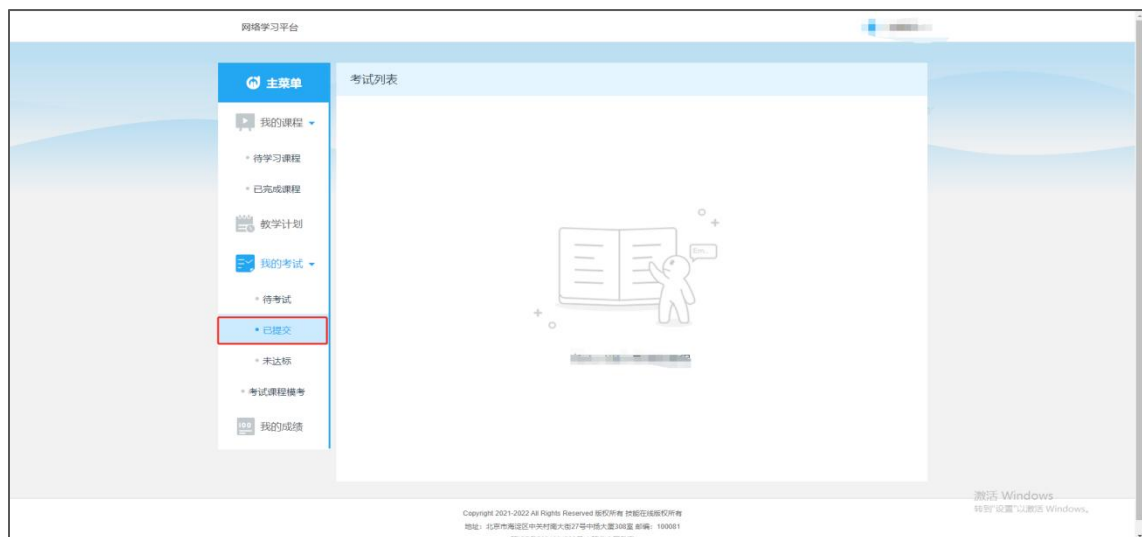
网络学习平台

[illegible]

主菜单

我的课程

• 待学习课程

• 已完成课程

教学计划

我的考试

• 待考试

• 已提交

• 未达标

• 考试课程模考

我的成绩

考试列表

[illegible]

Copyright 2021-2022 All Rights Reserved 版权所有 技能在线版权所有

地址：北京市海淀区中关村南大街27号中扬大厦308室 邮编：100081

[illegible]

激活 Windows
转到"设置"以激活 Windows。